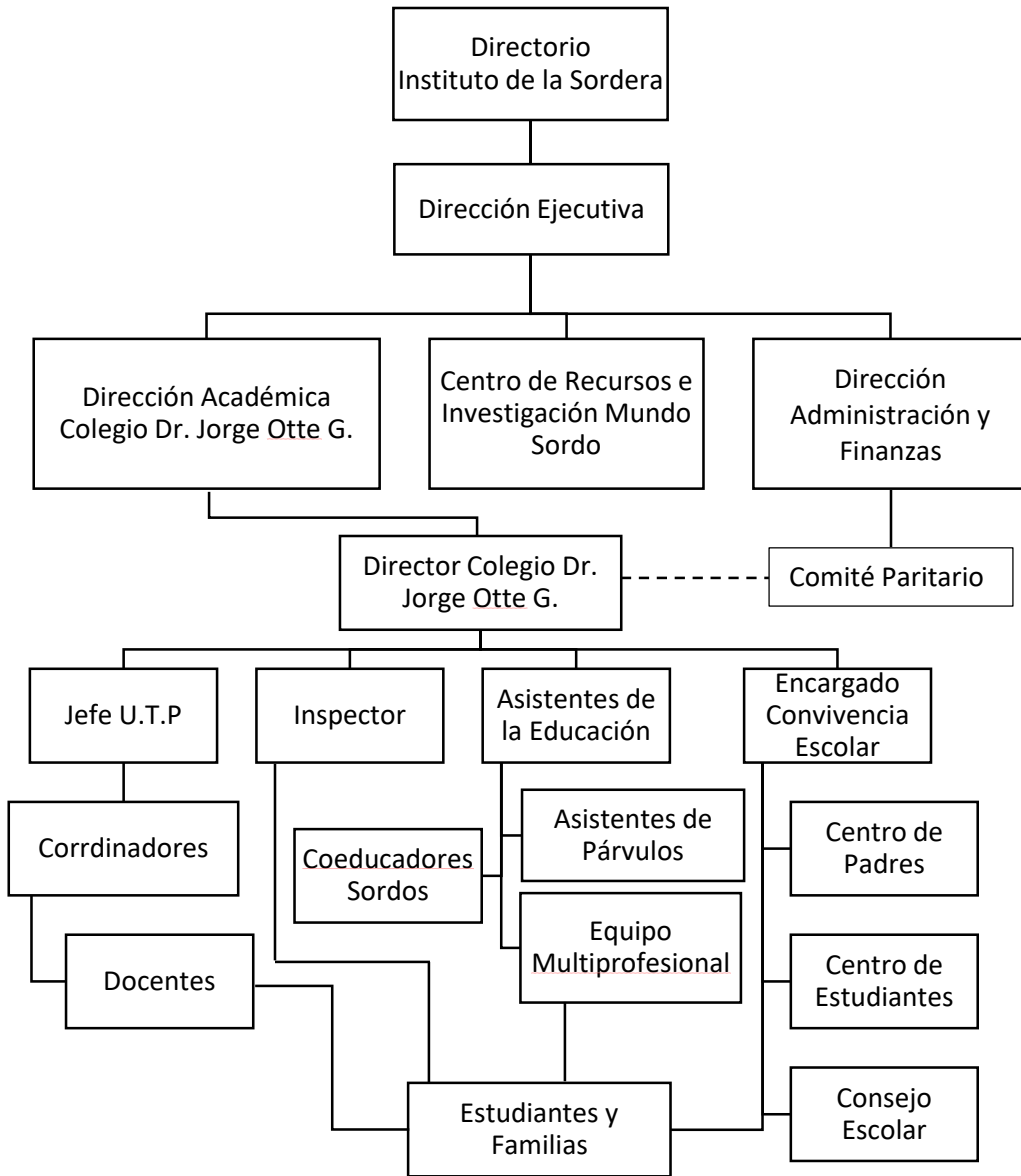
Directorio
Instituto de la Sordera

Dirección Ejecutiva

Dirección Académica
Colegio Dr. Jorge Otte G.

Centro de Recursos e
Investigación Mundo
Sordo

Dirección
Administración y
Finanzas

Director Colegio Dr.
Jorge Otte G.

Comité Paritario

Jefe U.T.P

Inspector

Asistentes de
la Educación

Encargado
Convivencia
Escolar

Corrdinadores

Asistentes de
Párvulos

Coeducadores
Sordos

Equipo
Multiprofesional

Centro de
Padres

Docentes

Centro de
Estudiantes

Consejo
Escolar

Estudiantes y
Familias